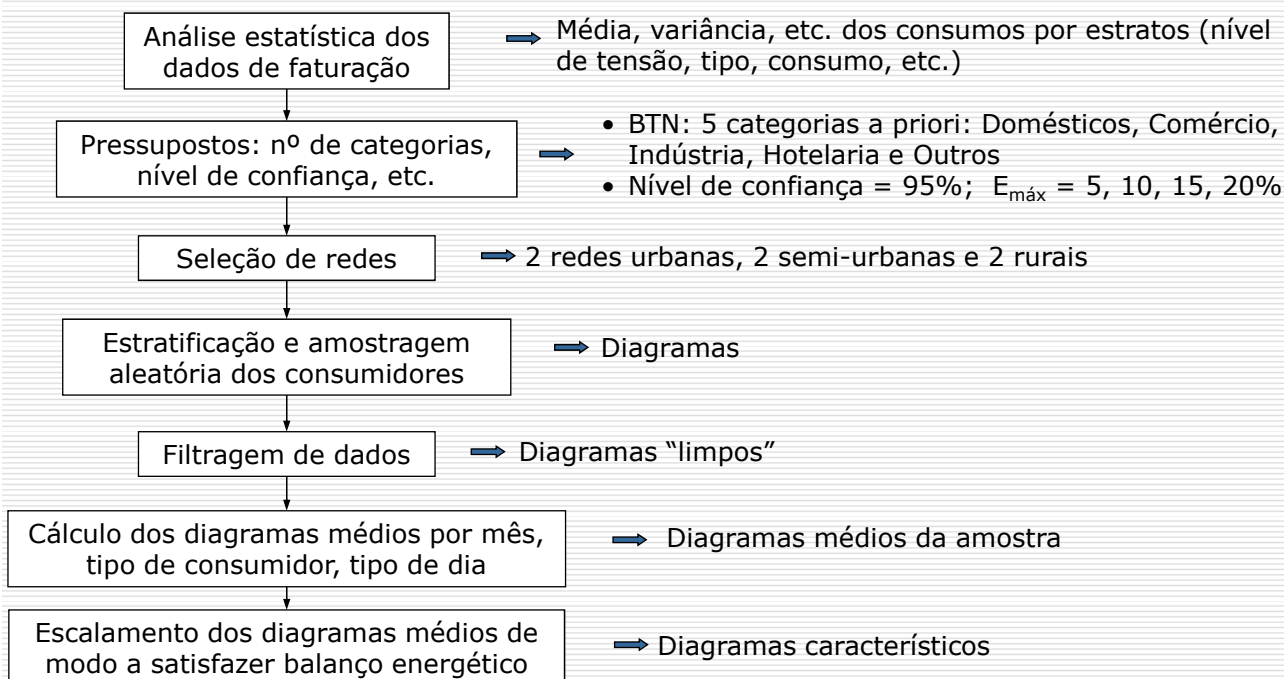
Análise estatística dos dados de faturação

Média, variância, etc. dos consumos por estratos (nível de tensão, tipo, consumo, etc.)

Pressupostos: nº de categorias, nível de confiança, etc.

• BTN: 5 categorias a priori: Domésticos, Comércio, Indústria, Hotelaria e Outros
• Nível de confiança = 95%; $E_{máx}$ = 5, 10, 15, 20%

Seleção de redes

2 redes urbanas, 2 semi-urbanas e 2 rurais

Estratificação e amostragem aleatória dos consumidores

Diagramas

Filtragem de dados

Diagramas "limpos"

Cálculo dos diagramas médios por mês, tipo de consumidor, tipo de dia

Diagramas médios da amostra

Escalamento dos diagramas médios de modo a satisfazer balanço energético

Diagramas característicos